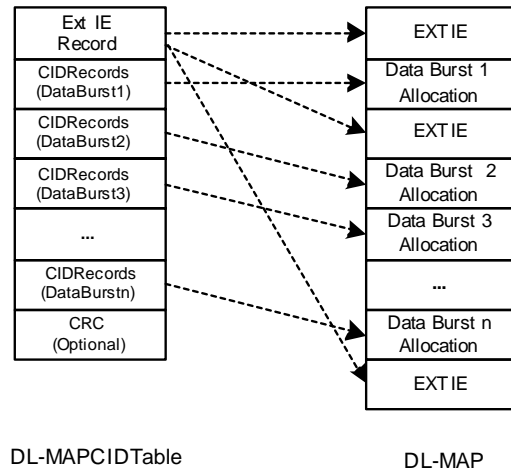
Ext IE Record

CIDRecords (DataBurst1)

CIDRecords (DataBurst2)

CIDRecords (DataBurst3)

...

CIDRecords (DataBurstn)

CRC (Optional)

DL-MAPCIDTable

EXTIE

Data Burst 1 Allocation

EXTIE

Data Burst 2 Allocation

Data Burst 3 Allocation

...

Data Burst n Allocation

EXTIE

DL-MAP